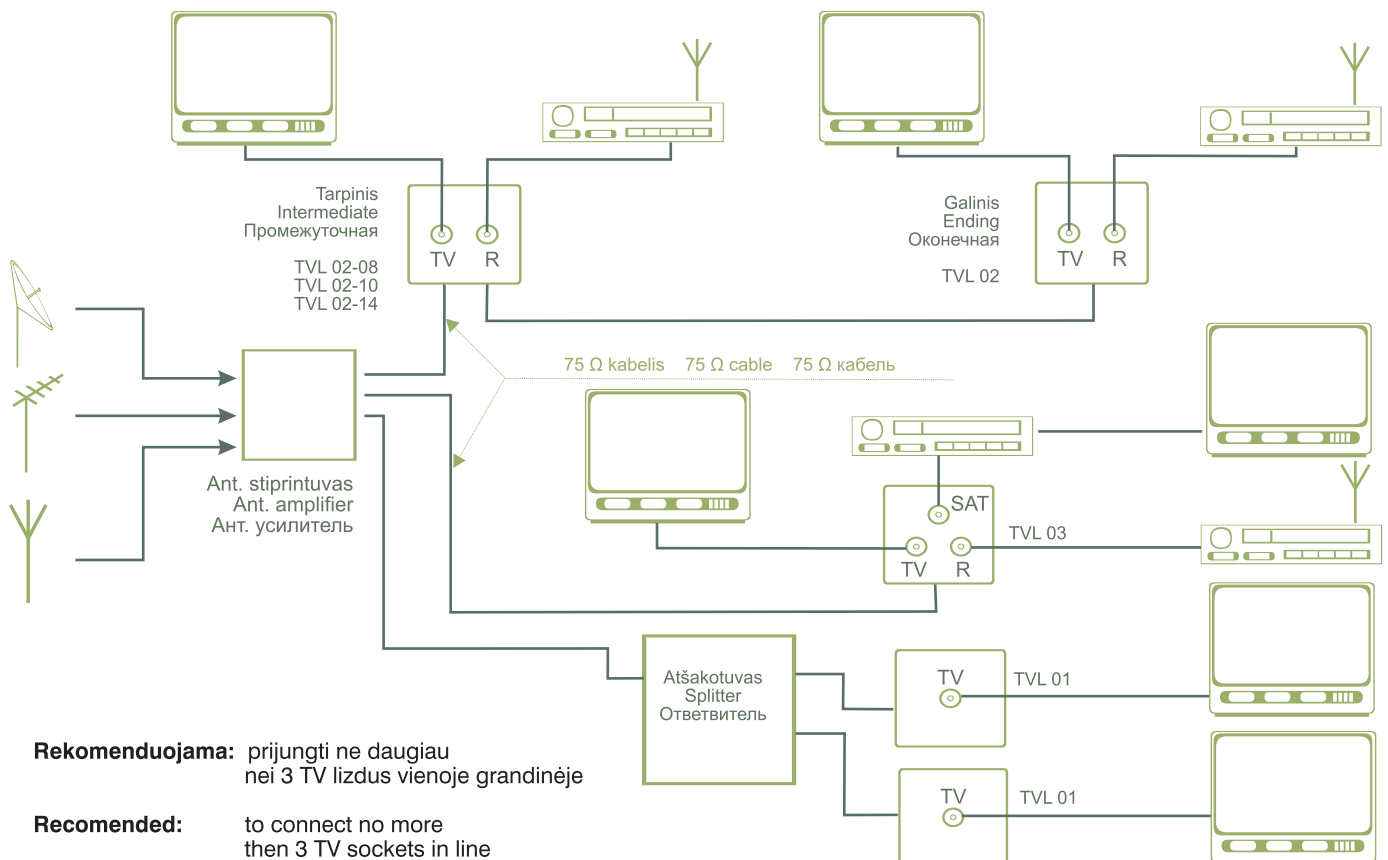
Tarpinis
Intermediate
Промежуточная

TVL 02-08
TVL 02-10
TVL 02-14

TV R

Galinis
Ending
Оконечная

TVL 02

TV R

75 Ω kabelis 75 Ω cable 75 Ω кабель

Ant. stiprintuvas
Ant. amplifier
Ант. усилитель

SAT
TV R
TVL 03

Atšakotuvas
Splitter
Ответвитель

TV
TVL 01

TV
TVL 01

**Rekomenduojama:** prijungti ne daugiau nei 3 TV lizdus vienoje grandinėje

**Recomended:** to connect no more then 3 TV sockets in line